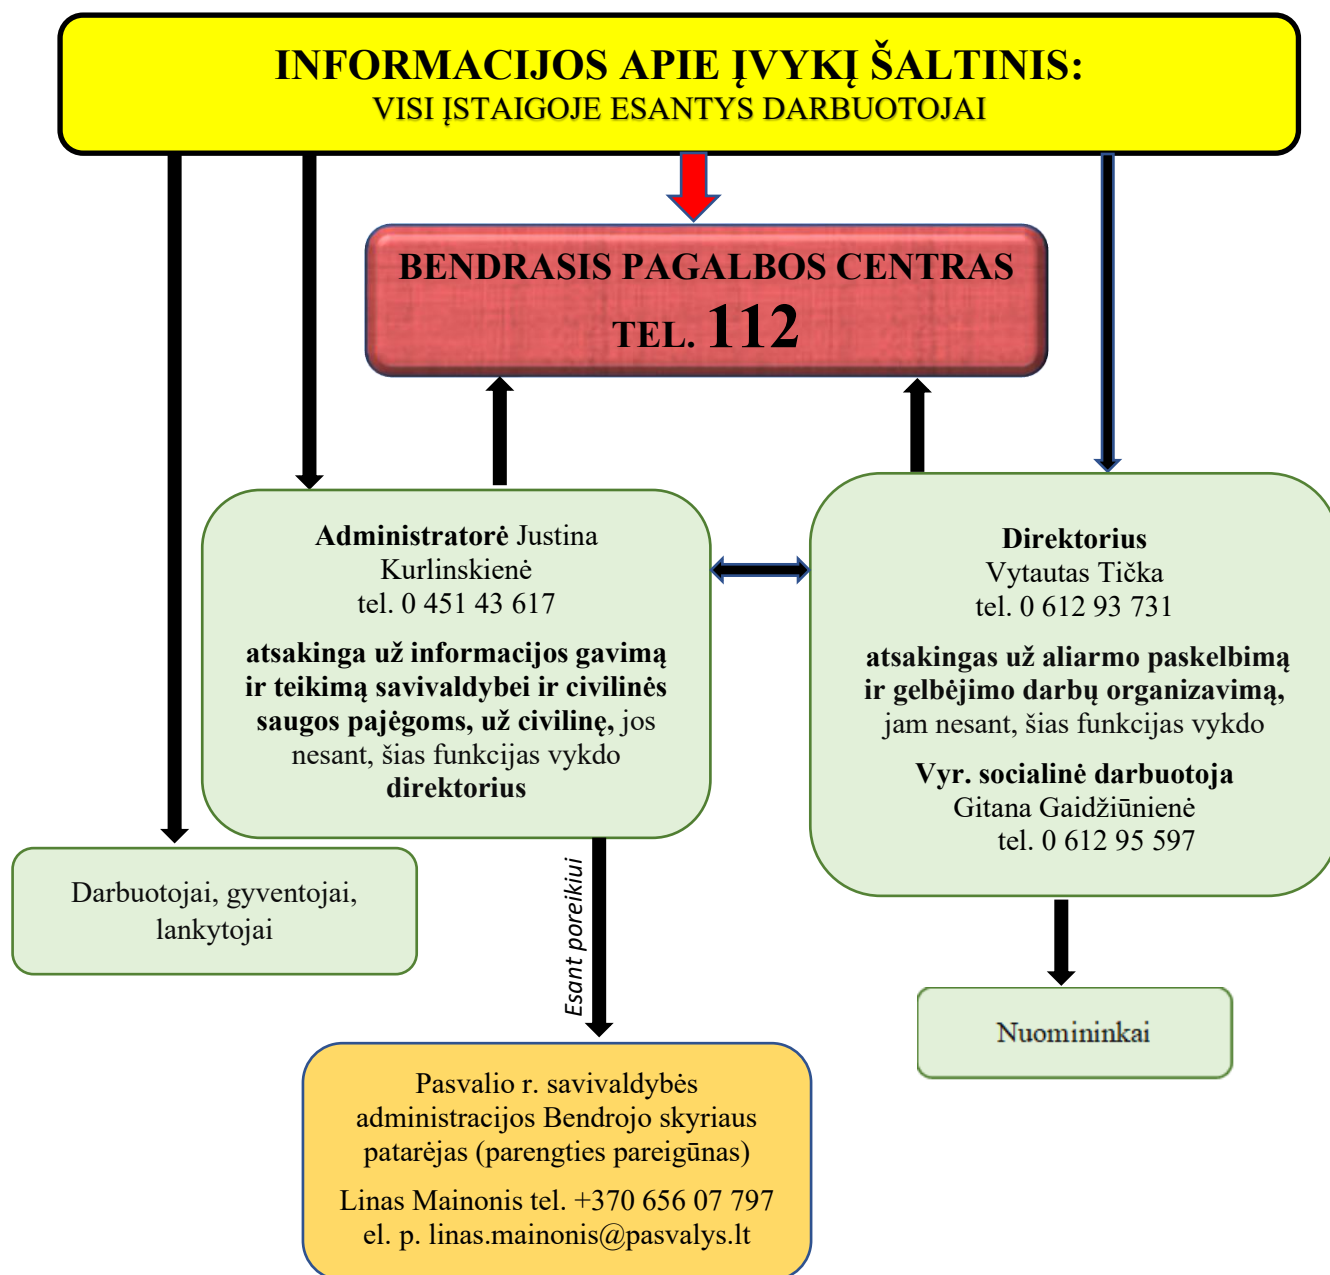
INFORMACIJOS APIE ĮVYKĮ ŠALTINIS:
VISI ĮSTAIGOJE ESANTYS DARBUOTOJAI

BENDRASIS PAGALBOS CENTRAS
TEL. 112

Administratorė Justina Kurlinskienė
tel. 0 451 43 617

atsakinga už informacijos gavimą ir teikimą savivaldybei ir civilinės saugos pajėgoms, už civilinę, jos nesant, šias funkcijas vykdo direktorius

Direktorius
Vytautas Tička
tel. 0 612 93 731

atsakingas už aliarmo paskelbimą ir gelbėjimo darbų organizavimą, jam nesant, šias funkcijas vykdo

Vyr. socialinė darbuotoja
Gitana Gaidžiūnienė
tel. 0 612 95 597

Darbuotojai, gyventojai, lankytojai

Esant poreikiui

Nuomininkai

Pasvalio r. savivaldybės administracijos Bendrojo skyriaus patarėjas (parengties pareigūnas)

Linas Mainonis tel. +370 656 07 797
el. p. linas.mainonis@pasvalys.lt